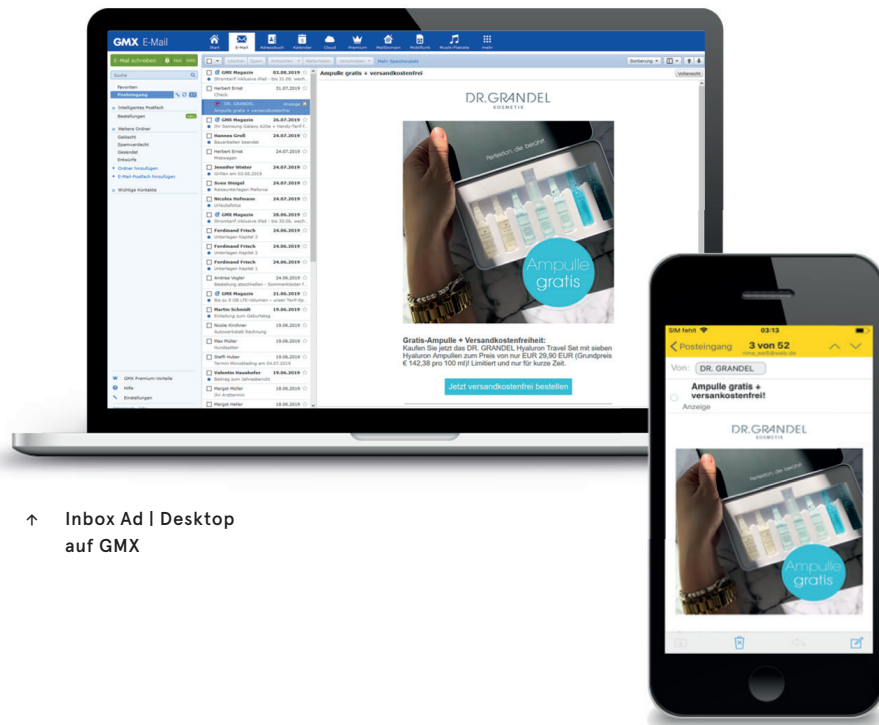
GMX E-Mail

Start E-Mail Adressbuch Kalender Cloud Premium MailDomain MobileBank Musik-Flatrate mehr

E-Mail schreiben

Suche

Favoriten
Posteingang
Intelligentes Postfach
Bestellungen
Weitere Ordner
Gelöscht
Spamverdacht
Gesendet
Entwürfe
+ Ordner hinzufügen
+ E-Mail-Postfach hinzufügen
Wichtige Kontakte

GMX Premium-Vorteile
Hilfe
Einstellungen

Ampulle gratis + versandkostenfrei

GMX Magazin 03.08.2019
Herbert Ernst 31.07.2019 Check
DR. GRANDEL Anzeige Ampulle gratis + versandkostenfrei
GMX Magazin 26.07.2019
Hannes Groß 24.07.2019
Herbert Ernst 24.07.2019
Jennifer Winter 24.07.2019
Sven Weigel 24.07.2019
Nicolas Hofmann 24.07.2019
GMX Magazin 28.06.2019
Ferdinand Fritsch 24.06.2019 Unterlagen Kapitel 3
Ferdinand Fritsch 24.06.2019 Unterlagen Kapitel 2
Ferdinand Fritsch 24.06.2019 Unterlagen Kapitel 1
Andrea Vogler 24.06.2019
GMX Magazin 21.06.2019
Martin Schmidt 19.06.2019 Einladung zum Geburtstag
Nicole Kirchner 19.06.2019
Max Müller 19.06.2019
Steffi Huber 19.06.2019
Valentin Haushofer 19.06.2019
Margot Müller 18.06.2019
Margot Heller 18.06.2019

DR. GRANDEL
KOSMETIK

Ampulle gratis

Gratis-Ampulle + Versandkostenfreiheit:
Kaufen Sie jetzt das DR. GRANDEL Hyaluron Travel Set mit sieben Hyaluron Ampullen zum Preis von nur EUR 29,90 EUR (Grundpreis € 142,38 pro 100 ml)! Limitiert und nur für kurze Zeit.

Jetzt versandkostenfrei bestellen

↑ Inbox Ad | Desktop auf GMX

SIM fehlt 03:13
Posteingang 3 von 52
Von: DR. GRANDEL
Ampulle gratis + versankostenfrei!
Anzeige

DR. GRANDEL
KOSMETIK

Ampulle gratis